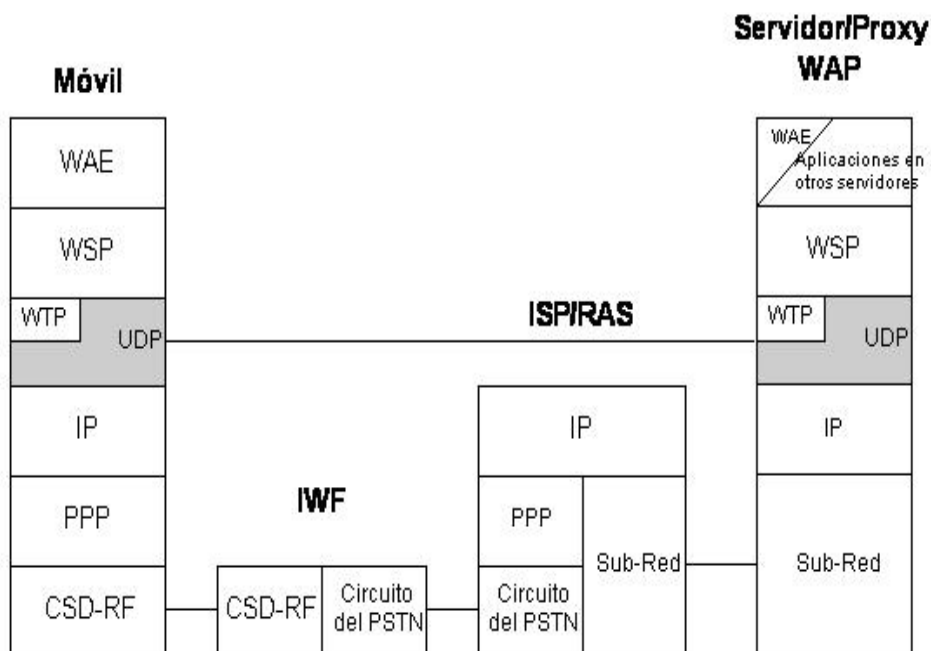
Servidor/Proxy WAP

Móvil

WAE

WSP

WTP

UDP

ISP/RAS

IP

PPP

CSD-RF

IWF

CSD-RF

Circuito del PSTN

IP

PPP

Circuito del PSTN

Sub-Red

WAE

Aplicaciones en otros servidores

WSP

WTP

UDP

IP

Sub-Red